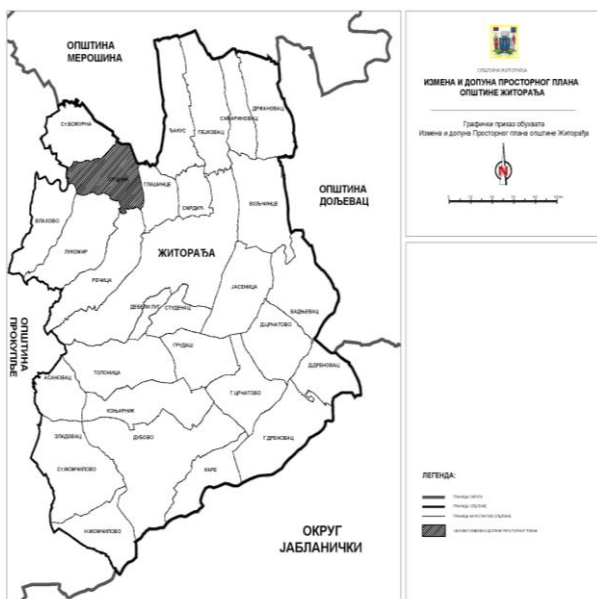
ОПШТИНА МЕРОШИНА

ОПШТИНА ДОЉЕВАЦ

ОПШТИНА ПРОКУПЉЕ

ОКРУГ ЈАБЛАНИЧКИ

ЖИТОРАЂА

СТ. БОКЈУРНА
ШИЛОВО
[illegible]
БАНУС
ПЕЈКОВАЦ
САМАРИНОВАЦ
ДРЖАНОВАЦ
ГЛАШИНЦЕ
СМРДАН
ВОЉЧИНЦЕ
ВЛАХОВО
ЛИКОМИР
РЕЧИЦА
ЈАСЕНИЦА
БАДЊЕВАЦ
ДЕВЧИ ЛУГ
СТУДЕНАЦ
ДЦРНАТОВО
ГРУДАШ
ДЕДИНОВАЦ
ВОЈНОВАЦ
ТОПОНИЦА
Г. ЦРНАТОВО
КОЗЈАРНИЕ
ДУБОВО
ЗЛАДОВАЦ
Г. ДРЕНОВАЦ
СТ. МОМЧИЛОВО
КАРЕ
Н. МОМЧИЛОВО

ОПШТИНА ЖИТОРАЂА
ИЗМЕНА И ДОПУНА ПРОСТОРНОГ ПЛАНА ОПШТИНЕ ЖИТОРАЂА

Графички приказ обухвата
Измена и допуна Просторног плана општине Житорађа

N

ЛЕГЕНДА:
ГРАНИЦА ОКРУГА
ГРАНИЦА ОПШТИНЕ
ГРАНИЦА КАТАСТАРСКЕ ОПШТИНЕ
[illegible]